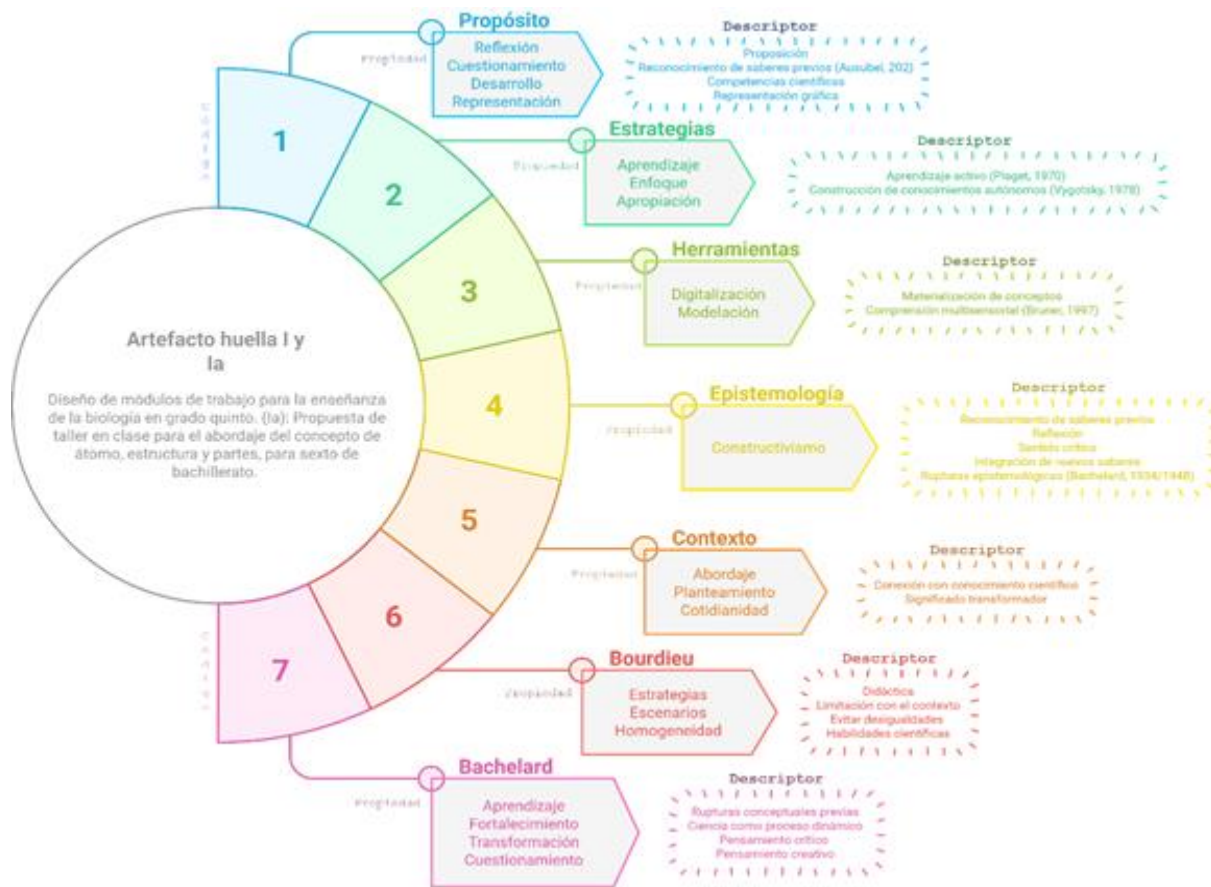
Artefacto huella I y Ia

Diseño de módulos de trabajo para la enseñanza de la biología en grado quinto. (Ia): Propuesta de taller en clase para el abordaje del concepto de átomo, estructura y partes, para sexto de bachillerato.

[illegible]

1

2

3

4

5

6

7

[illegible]

Propósito

Propiedad

Reflexión
Cuestionamiento
Desarrollo
Representación

Descriptor

Proposición
Reconocimiento de saberes previos (Ausubel, 202)
Competencias científicas
Representación gráfica

Estrategias

Propiedad

Aprendizaje
Enfoque
Apropiación

Descriptor

Aprendizaje activo (Piaget, 1970)
Construcción de conocimientos autónomos (Vygotsky, 1978)

Herramientas

Propiedad

Digitalización
Modelación

Descriptor

Materialización de conceptos
Comprensión multisensorial (Bruner, 1997)

Epistemología

Propiedad

Constructivismo

Descriptor

Reconocimiento de saberes previos
Reflexión
Sentido crítico
Integración de nuevos saberes
Rupturas epistemológicas (Bachelard, 1934/1948)

Contexto

Propiedad

Abordaje
Planteamiento
Cotidianidad

Descriptor

Conexión con conocimiento científico
Significado transformador

Bourdieu

Propiedad

Estrategias
Escenarios
Homogeneidad

Descriptor

Didáctica
Limitación con el contexto
Evitar desigualdades
Habilidades científicas

Bachelard

Propiedad

Aprendizaje
Fortalecimiento
Transformación
Cuestionamiento

Descriptor

Rupturas conceptuales previas
Ciencia como proceso dinámico
Pensamiento crítico
Pensamiento creativo